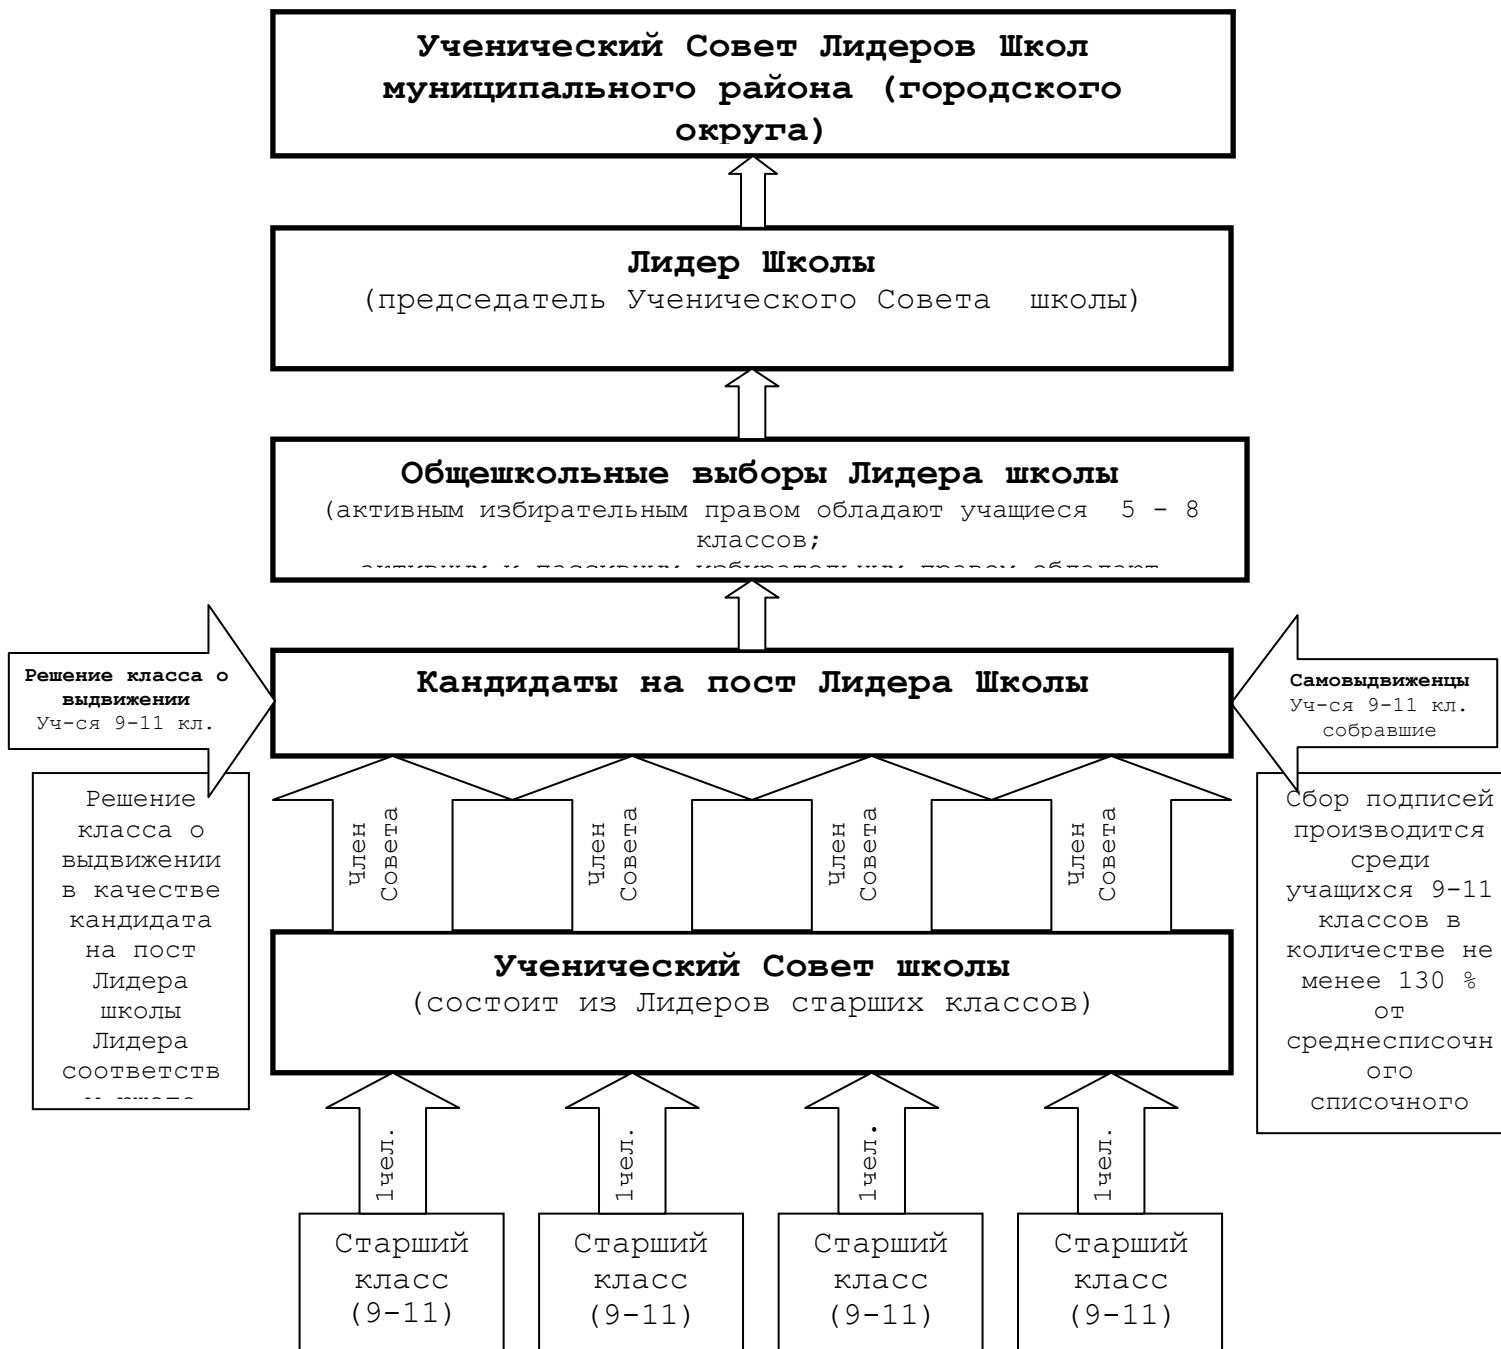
Ученический Совет Лидеров Школ муниципального района (городского округа)

Лидер Школы
(председатель Ученического Совета школы)

Общешкольные выборы Лидера школы
(активным избирательным правом обладают учащиеся 5 - 8 классов;
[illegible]

Решение класса о выдвижении
Уч-ся 9-11 кл.

Кандидаты на пост Лидера Школы

Самовыдвиженцы
Уч-ся 9-11 кл. собравшие

Решение класса о выдвижении в качестве кандидата на пост Лидера школы Лидера соответств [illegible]

Член Совета

Член Совета

Член Совета

Член Совета

Сбор подписей производится среди учащихся 9-11 классов в количестве не менее 130 % от среднесписочного списочного

Ученический Совет школы
(состоит из Лидеров старших классов)

1чел.

1чел.

1чел.

1чел.

Старший класс (9-11)

Старший класс (9-11)

Старший класс (9-11)

Старший класс (9-11)